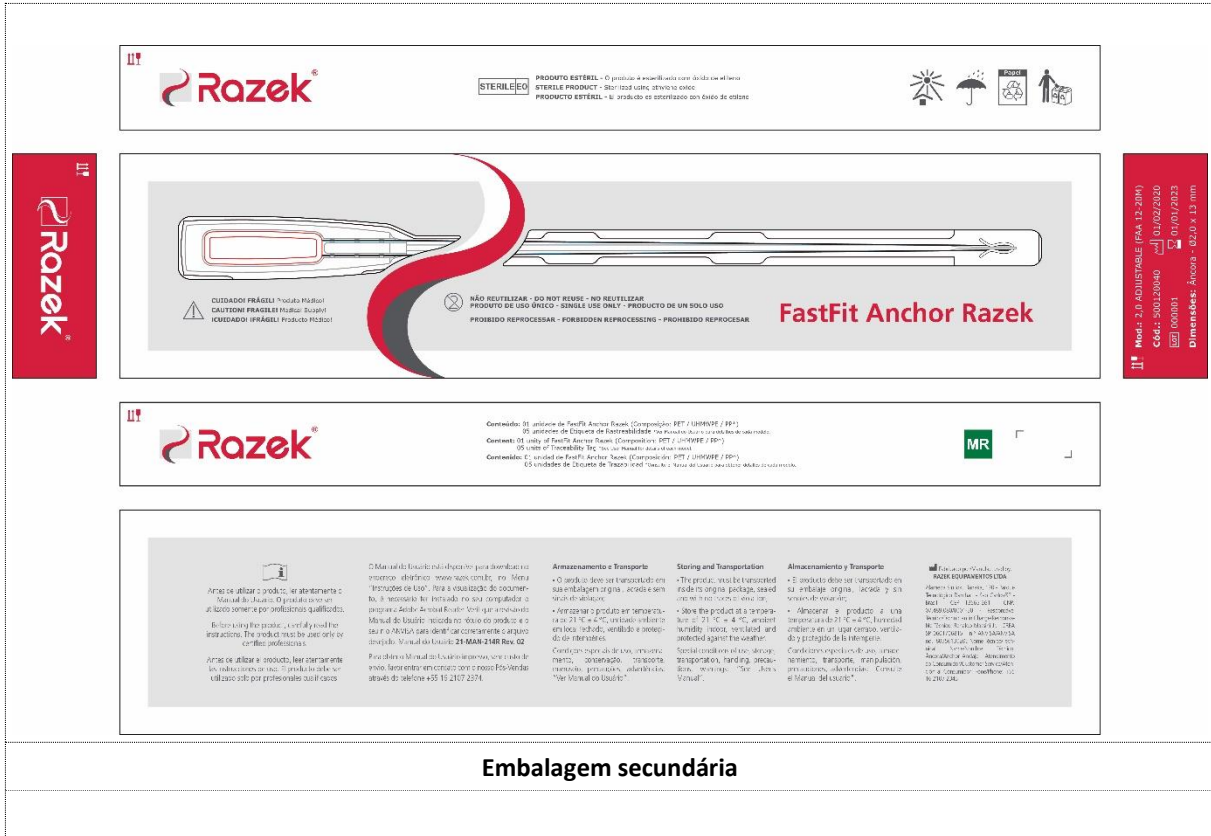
Razek®

STERILE EO

PRODUTO ESTÉRIL - O produto é esterilizado com óxido de etileno
STERILE PRODUCT - Sterilized using ethylene oxide
PRODUCTO ESTÉRIL - El producto es esterilizado con óxido de etileno

Papel

Razek®

CUIDADO! FRÁGIL! Produto Médico!
CAUTION! FRAGILE! Medical Supply!
¡CUIDADO! ¡FRÁGIL! Producto Médico!

NÃO REUTILIZAR - DO NOT REUSE - NO REUTILIZAR
PRODUTO DE USO ÚNICO - SINGLE USE ONLY - PRODUCTO DE UN SOLO USO
PROIBIDO REPROCESSAR - FORBIDDEN REPROCESSING - PROHIBIDO REPROCESAR

FastFit Anchor Razek

Mod.: 2,0 ADJUSTABLE (FAA 12-20M)
Cód.: 500120040
01/02/2020
LOT 000001
01/01/2023
Dimensões: Âncora - Ø2,0 x 13 mm

Razek®

Conteúdo: 01 unidade de FastFit Anchor Razek (Composição: PET / UHMWPE / PP*)
05 unidades de Etiqueta de Rastreabilidade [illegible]
Content: 01 unity of FastFit Anchor Razek (Composition: PET / UHMWPE / PP*)
05 units of Traceability Tag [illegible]
Contenido: 01 unidad de FastFit Anchor Razek (Composición: PET / UHMWPE / PP*)
05 unidades de Etiqueta de Trazabilidad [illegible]

MR

Antes de utilizar o produto, ler atentamente o Manual do Usuário. O produto deve ser utilizado somente por profissionais qualificados.

Before using the product, carefully read the instructions. The product must be used only by certified professionals.

Antes de utilizar el producto, leer atentamente las instrucciones de uso. El producto debe ser utilizado solo por profesionales cualificados.

O Manual do Usuário está disponível para download no endereço eletrônico www.razek.com.br, no Menu "Instruções de Uso". Para a visualização do documento, é necessário ter instalado no seu computador o programa Adobe Acrobat Reader. Verifique a revisão do Manual do Usuário indicada no rótulo do produto e o site da ANVISA para identificar corretamente o arquivo desejado. Manual do Usuário: 21-MAN-214R Rev. 02

Para obter o Manual do Usuário impresso, sem custo de envio, favor entrar em contato com o nosso Pós-Vendas através do telefone +55 16 2107 2374.

Armazenamento e Transporte
• O produto deve ser transportado em sua embalagem original, lacrada e sem sinais de violação;
• Armazenar o produto em temperatura de 21 °C ± 4 °C, umidade ambiente, em local fechado, ventilado e protegido de intempéries.
Condições especiais de uso, armazenamento, conservação, transporte, manuseio, precauções, advertências: "Ver Manual do Usuário".

Storing and Transportation
• The product must be transported inside its original package, sealed and with no signs of violation;
• Store the product at a temperature of 21 °C ± 4 °C, ambient humidity indoor, ventilated and protected against the weather.
Special conditions of use, storage, transportation, handling, precautions, warnings: "See Users Manual".

Almacenamiento y Transporte
• El producto debe ser transportado en su embalaje original, lacrado y sin señales de violación;
• Almacenar el producto a una temperatura de 21 °C ± 4 °C, humedad ambiente en un lugar cerrado, ventilado y protegido de la intemperie.
Condiciones especiales de uso, almacenamiento, transporte, manipulación, precauciones, advertencias: Consulte el Manual del usuario".

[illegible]
RAZEK EQUIPAMENTOS LTDA
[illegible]

Embalagem secundária